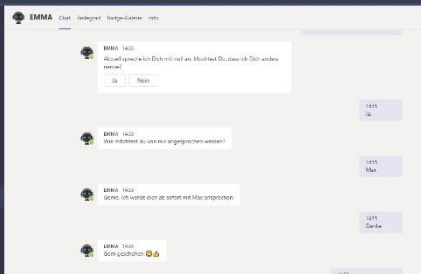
EMMA Chat Redegrad Badge-Galerie Info

EMMA 14:55
Aktuell spreche ich Dich mit null an. Möchtest Du, dass ich Dich anders nenne?
Ja Nein

14:55
Ja

EMMA 14:55
Wie möchtest du von mir angesprochen werden?

14:55
Max

EMMA 14:55
Gerne. Ich werde dich ab sofort mit Max ansprechen.

14:55
Danke

EMMA 14:55
Gern geschehen 😊👍

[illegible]